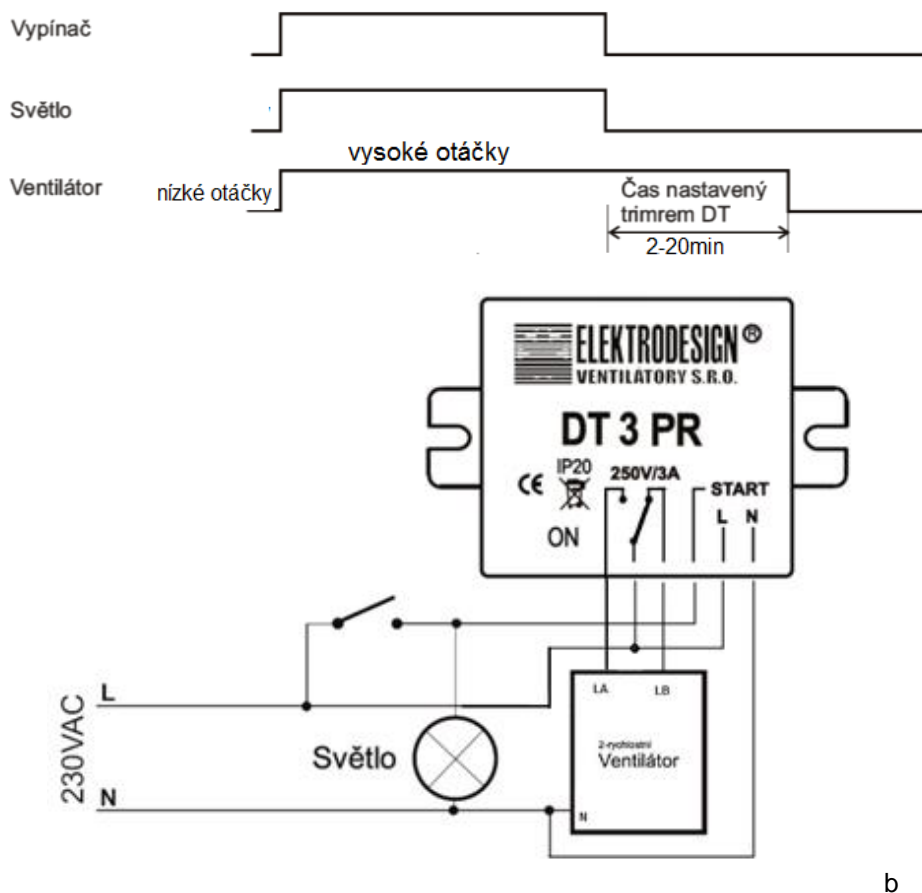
Vypínač

Světlo

vysoké otáčky

Ventilátor

nízké otáčky

Čas nastavený trimrem DT

2-20min

ELEKTRODESIGN®
VENTILATORY S.R.O.

DT 3 PR

CE

IP20

ON

250V/3A

START

L

N

L

230VAC

N

Světlo

LA

LB

2-rychlostní
Ventilátor

N

b